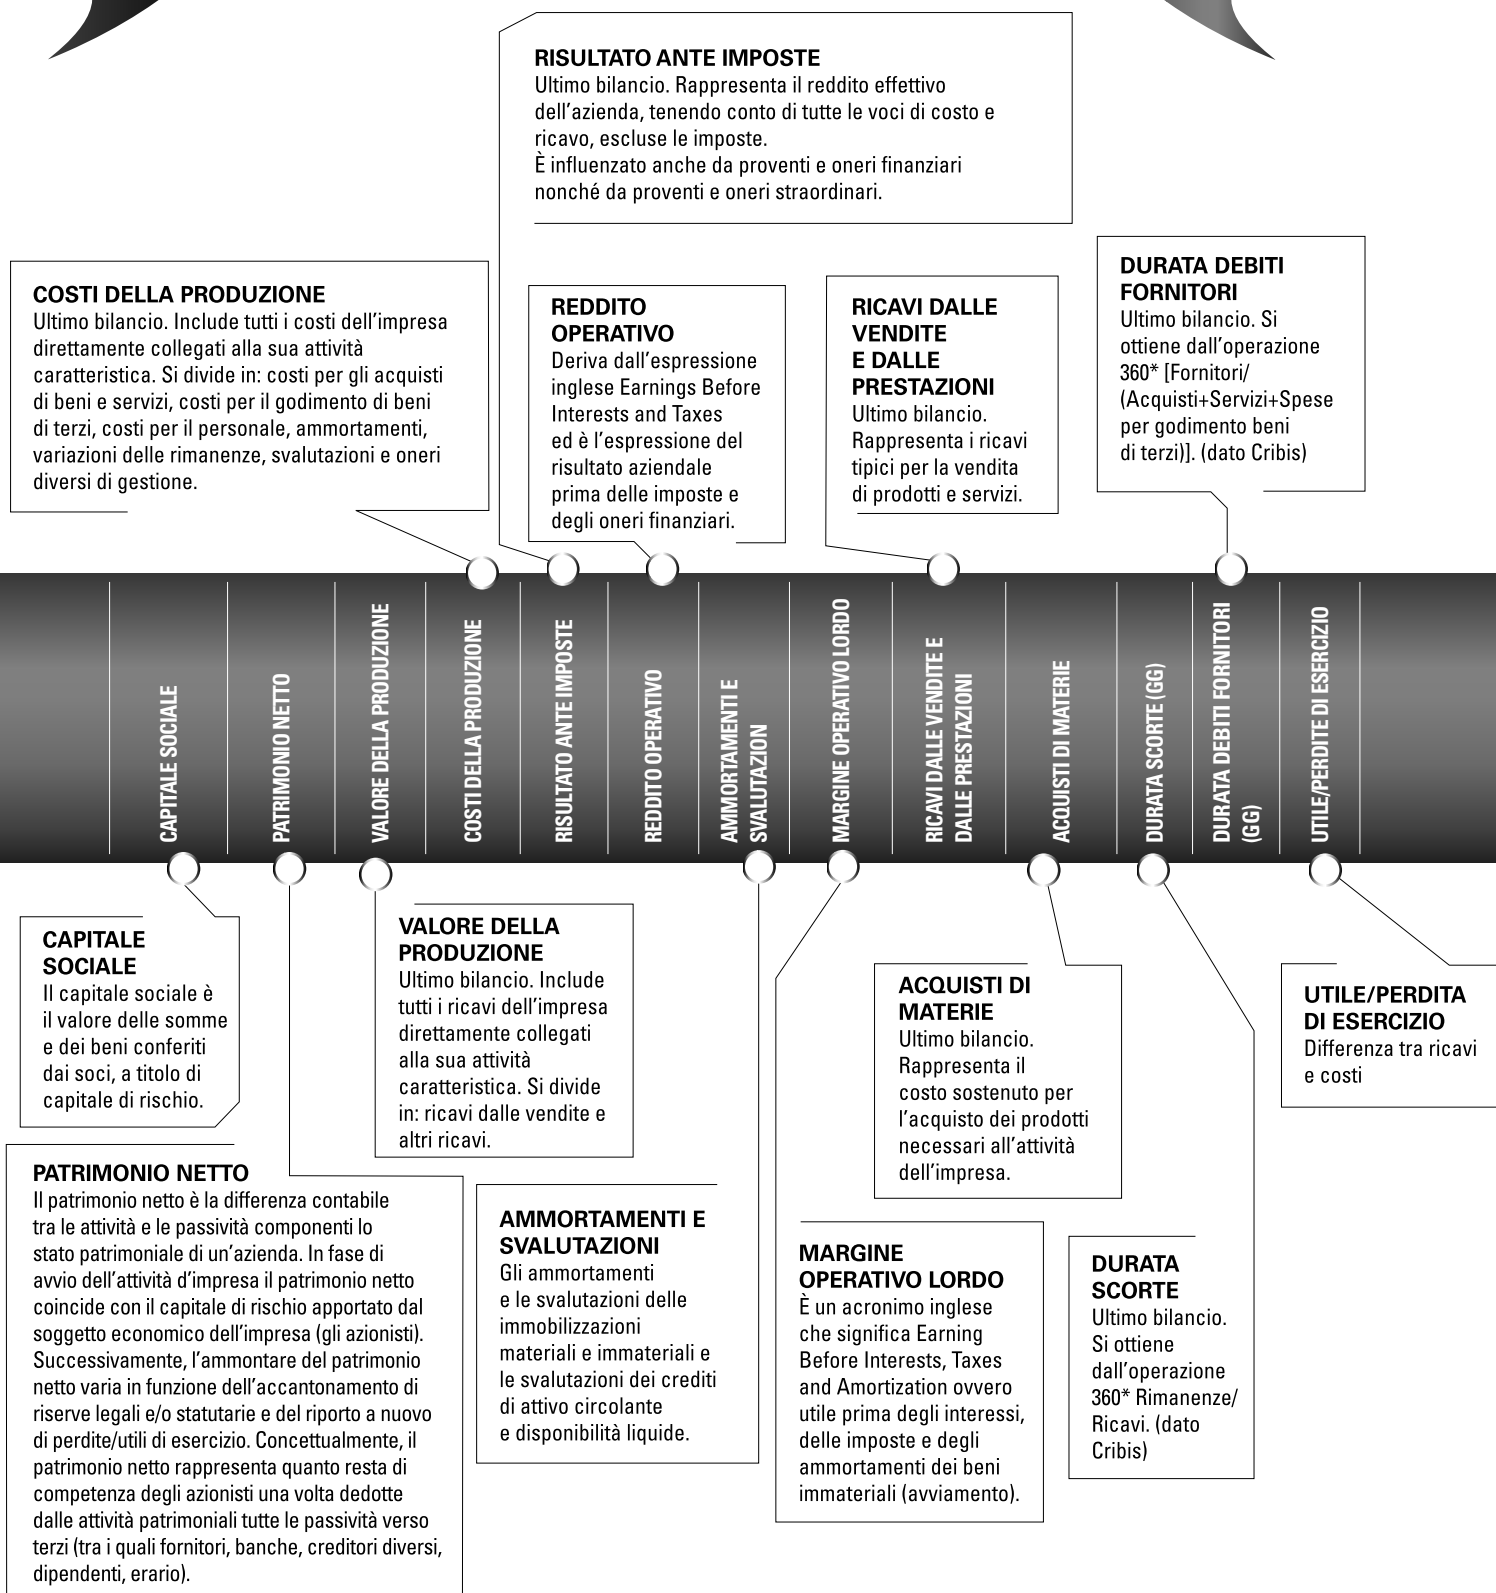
RISULTATO ANTE IMPOSTE
Ultimo bilancio. Rappresenta il reddito effettivo dell'azienda, tenendo conto di tutte le voci di costo e ricavo, escluse le imposte.
È influenzato anche da proventi e oneri finanziari nonché da proventi e oneri straordinari.

COSTI DELLA PRODUZIONE
Ultimo bilancio. Include tutti i costi dell'impresa direttamente collegati alla sua attività caratteristica. Si divide in: costi per gli acquisti di beni e servizi, costi per il godimento di beni di terzi, costi per il personale, ammortamenti, variazioni delle rimanenze, svalutazioni e oneri diversi di gestione.

REDDITO OPERATIVO
Deriva dall'espressione inglese Earnings Before Interests and Taxes ed è l'espressione del risultato aziendale prima delle imposte e degli oneri finanziari.

RICAVI DALLE VENDITE E DALLE PRESTAZIONI
Ultimo bilancio. Rappresenta i ricavi tipici per la vendita di prodotti e servizi.

DURATA DEBITI FORNITORI
Ultimo bilancio. Si ottiene dall'operazione 360* [Fornitori/(Acquisti+Servizi+Spese per godimento beni di terzi)]. (dato Cribis)

CAPITALE SOCIALE
PATRIMONIO NETTO
VALORE DELLA PRODUZIONE
COSTI DELLA PRODUZIONE
RISULTATO ANTE IMPOSTE
REDDITO OPERATIVO
AMMORTAMENTI E SVALUTAZION
MARGINE OPERATIVO LORDO
RICAVI DALLE VENDITE E DALLE PRESTAZIONI
ACQUISTI DI MATERIE
DURATA SCORTE (GG)
DURATA DEBITI FORNITORI (GG)
UTILE/PERDITE DI ESERCIZIO

CAPITALE SOCIALE
Il capitale sociale è il valore delle somme e dei beni conferiti dai soci, a titolo di capitale di rischio.

VALORE DELLA PRODUZIONE
Ultimo bilancio. Include tutti i ricavi dell'impresa direttamente collegati alla sua attività caratteristica. Si divide in: ricavi dalle vendite e altri ricavi.

ACQUISTI DI MATERIE
Ultimo bilancio. Rappresenta il costo sostenuto per l'acquisto dei prodotti necessari all'attività dell'impresa.

UTILE/PERDITA DI ESERCIZIO
Differenza tra ricavi e costi

PATRIMONIO NETTO
Il patrimonio netto è la differenza contabile tra le attività e le passività componenti lo stato patrimoniale di un'azienda. In fase di avvio dell'attività d'impresa il patrimonio netto coincide con il capitale di rischio apportato dal soggetto economico dell'impresa (gli azionisti). Successivamente, l'ammontare del patrimonio netto varia in funzione dell'accantonamento di riserve legali e/o statutarie e del riporto a nuovo di perdite/utili di esercizio. Concettualmente, il patrimonio netto rappresenta quanto resta di competenza degli azionisti una volta dedotte dalle attività patrimoniali tutte le passività verso terzi (tra i quali fornitori, banche, creditori diversi, dipendenti, erario).

AMMORTAMENTI E SVALUTAZIONI
Gli ammortamenti e le svalutazioni delle immobilizzazioni materiali e immateriali e le svalutazioni dei crediti di attivo circolante e disponibilità liquide.

MARGINE OPERATIVO LORDO
È un acronimo inglese che significa Earning Before Interests, Taxes and Amortization ovvero utile prima degli interessi, delle imposte e degli ammortamenti dei beni immateriali (avviamento).

DURATA SCORTE
Ultimo bilancio. Si ottiene dall'operazione 360* Rimanenze/Ricavi. (dato Cribis)